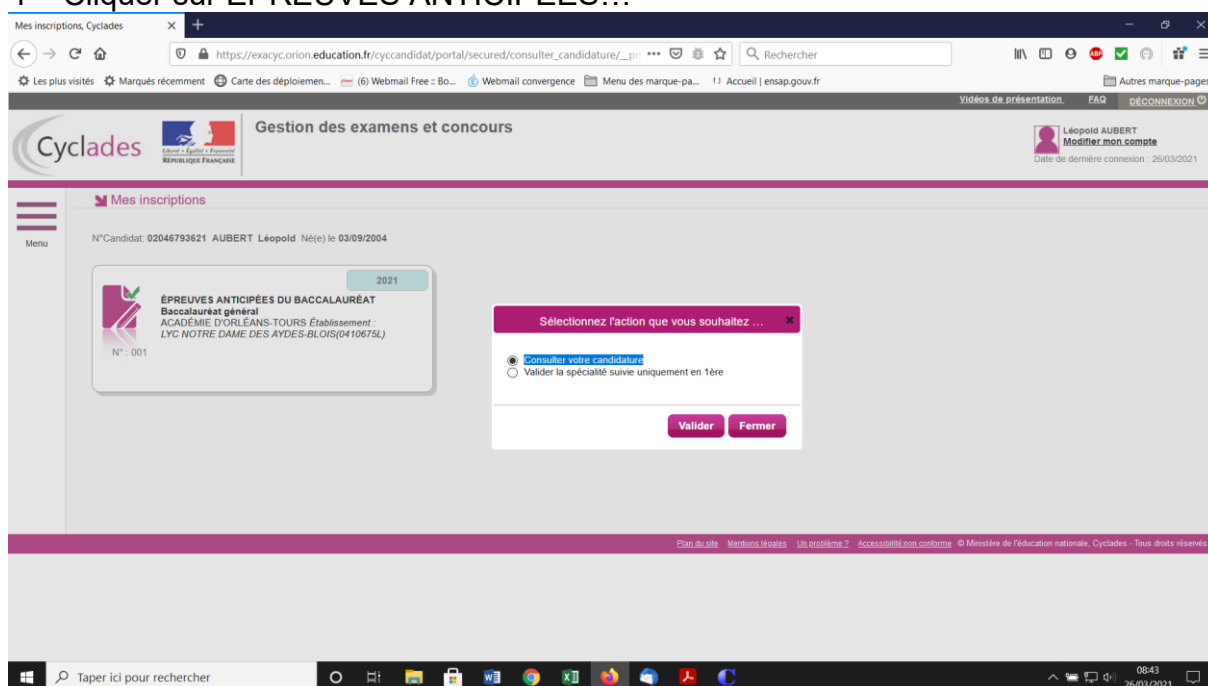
Mes inscriptions, Cyclades

https://exacyc.orion.education.fr/cyccandidat/portal/secured/consulter_candidature/_pr ···

Rechercher

Les plus visités  Marqués récemment  Carte des déploiemen...  (6) Webmail Free : Bo...  Webmail convergence  Menu des marque-pa...  Accueil | ensap.gouv.fr  Autres marque-pages

Vidéos de présentation  FAQ  DÉCONNEXION

Cyclades  Liberté • Égalité • Fraternité RÉPUBLIQUE FRANÇAISE

Gestion des examens et concours

Léopold AUBERT
Modifier mon compte
Date de dernière connexion : 26/03/2021

Menu

Mes inscriptions

N°Candidat: 02046793621 AUBERT Léopold Né(e) le 03/09/2004

2021
ÉPREUVES ANTICIPÉES DU BACCALAURÉAT
Baccalauréat général
ACADÉMIE D'ORLÉANS-TOURS Établissement :
LYC NOTRE DAME DES AYDES-BLOIS(0410675L)
N° : 001

Sélectionnez l'action que vous souhaitez ...

Consulter votre candidature
Valider la spécialité suivie uniquement en 1ère

Valider  Fermer

Plan du site  Mentions légales  Un problème ?  Accessibilité non conforme  © Ministère de l'éducation nationale, Cyclades - Tous droits réservés

Taper ici pour rechercher

08:43
26/03/2021